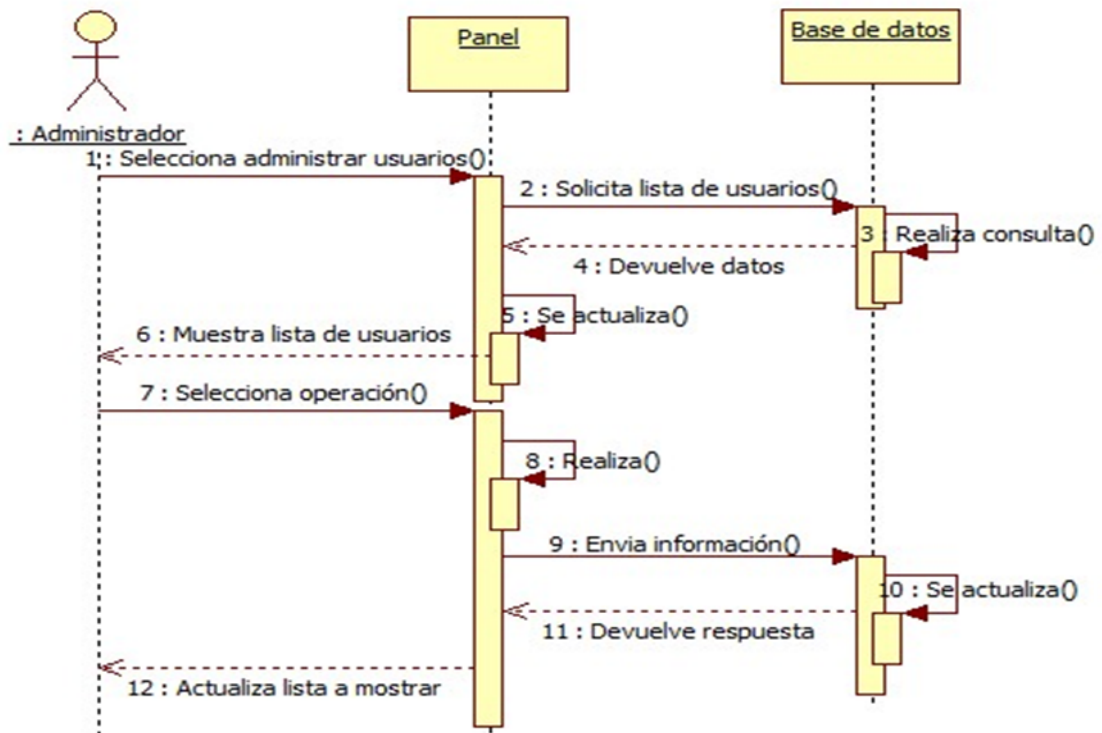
: Administrador

Panel

Base de datos

1 : Selecciona administrar usuarios()

2 : Solicita lista de usuarios()

3 : Realiza consulta()

4 : Devuelve datos

5 : Se actualiza()

6 : Muestra lista de usuarios

7 : Selecciona operación()

8 : Realiza()

9 : Envia información()

10 : Se actualiza()

11 : Devuelve respuesta

12 : Actualiza lista a mostrar